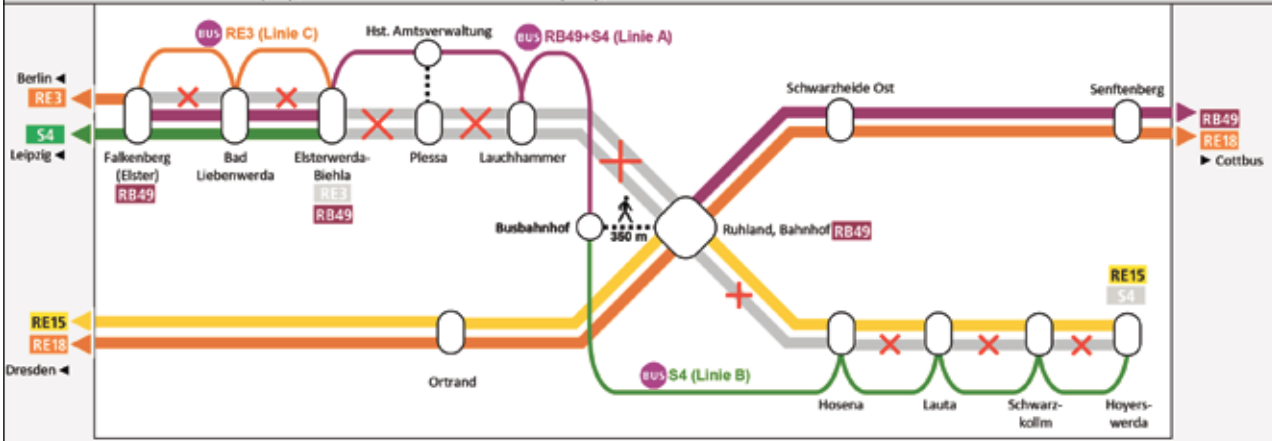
BUS RE3 (Linie C)
Hst. Amtsverwaltung
BUS RB49+S4 (Linie A)
Berlin ◄
RE3
S4
Leipzig ◄
Falkenberg (Elster)
RB49
Bad Liebenwerda
Elsterwerda-Biehla
RE3
RB49
Plessa
Lauchhammer
Schwarzheide Ost
Senftenberg
RB49
RE18
► Cottbus
Busbahnhof
350 m
Ruhland, Bahnhof RB49
RE15
S4
RE15
RE18
Dresden ◄
Ortrand
BUS S4 (Linie B)
Hosena
Lauta
Schwarzkollm
Hoyerswerda